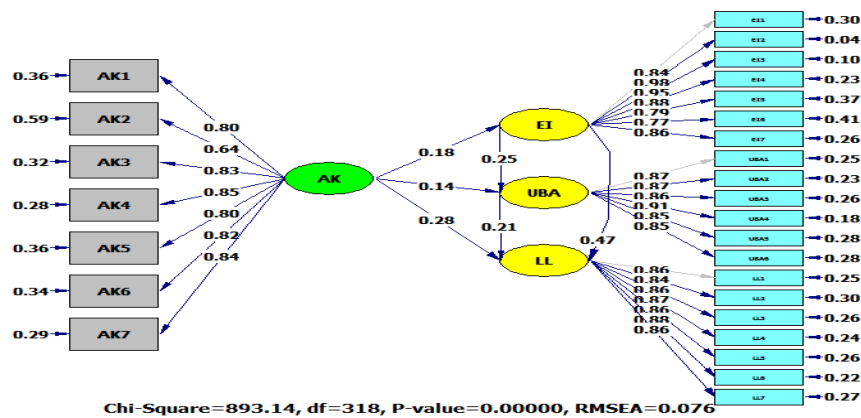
0.36 AK1
0.59 AK2
0.32 AK3
0.28 AK4
0.36 AK5
0.34 AK6
0.29 AK7

0.80
0.64
0.83
0.85
0.80
0.82
0.84

AK

0.18
0.14
0.28

EI
UBA
LL

0.25
0.21
0.47

0.84
0.98
0.95
0.88
0.79
0.77
0.86

EI1 0.30
EI2 0.04
EI3 0.10
EI4 0.23
EI5 0.37
EI6 0.41
EI7 0.26

0.87
0.87
0.86
0.91
0.85
0.85

UBA1 0.25
UBA2 0.23
UBA3 0.26
UBA4 0.18
UBA5 0.28
UBA6 0.28

0.86
0.84
0.86
0.87
0.86
0.88
0.86

LL1 0.25
LL2 0.30
LL3 0.26
LL4 0.24
LL5 0.26
LL6 0.22
LL7 0.27

Chi-Square=893.14, df=318, P-value=0.00000, RMSEA=0.076